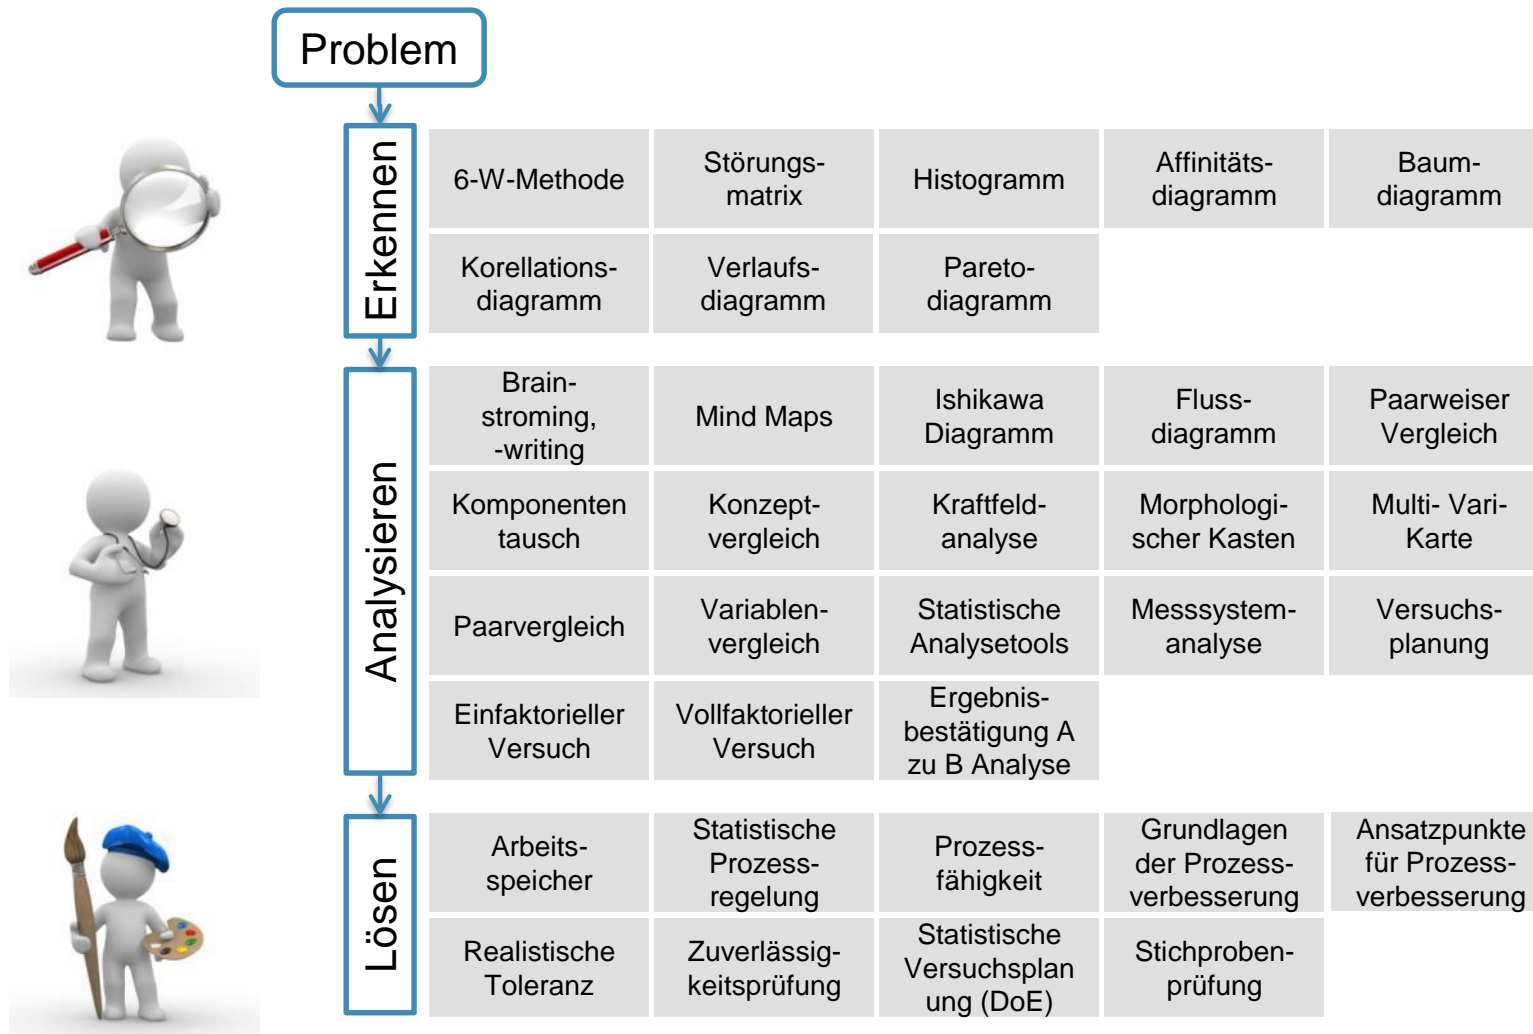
Problem

Erkennen

| 6-W-Methode | Störungsmatrix | Histogramm | Affinitätsdiagramm | Baumdiagramm |
|---|---|---|---|---|
| Korellationsdiagramm | Verlaufsdiagramm | Paretodiagramm | | |

Analysieren

| Brainstroming, -writing | Mind Maps | Ishikawa Diagramm | Flussdiagramm | Paarweiser Vergleich |
|---|---|---|---|---|
| Komponenten tausch | Konzeptvergleich | Kraftfeldanalyse | Morphologischer Kasten | Multi- Vari-Karte |
| Paarvergleich | Variablenvergleich | Statistische Analysetools | Messsystemanalyse | Versuchsplanung |
| Einfaktorieller Versuch | Vollfaktorieller Versuch | Ergebnisbestätigung A zu B Analyse | | |

Lösen

| Arbeitsspeicher | Statistische Prozessregelung | Prozessfähigkeit | Grundlagen der Prozessverbesserung | Ansatzpunkte für Prozessverbesserung |
|---|---|---|---|---|
| Realistische Toleranz | Zuverlässigkeitsprüfung | Statistische Versuchsplan ung (DoE) | Stichprobenprüfung | |